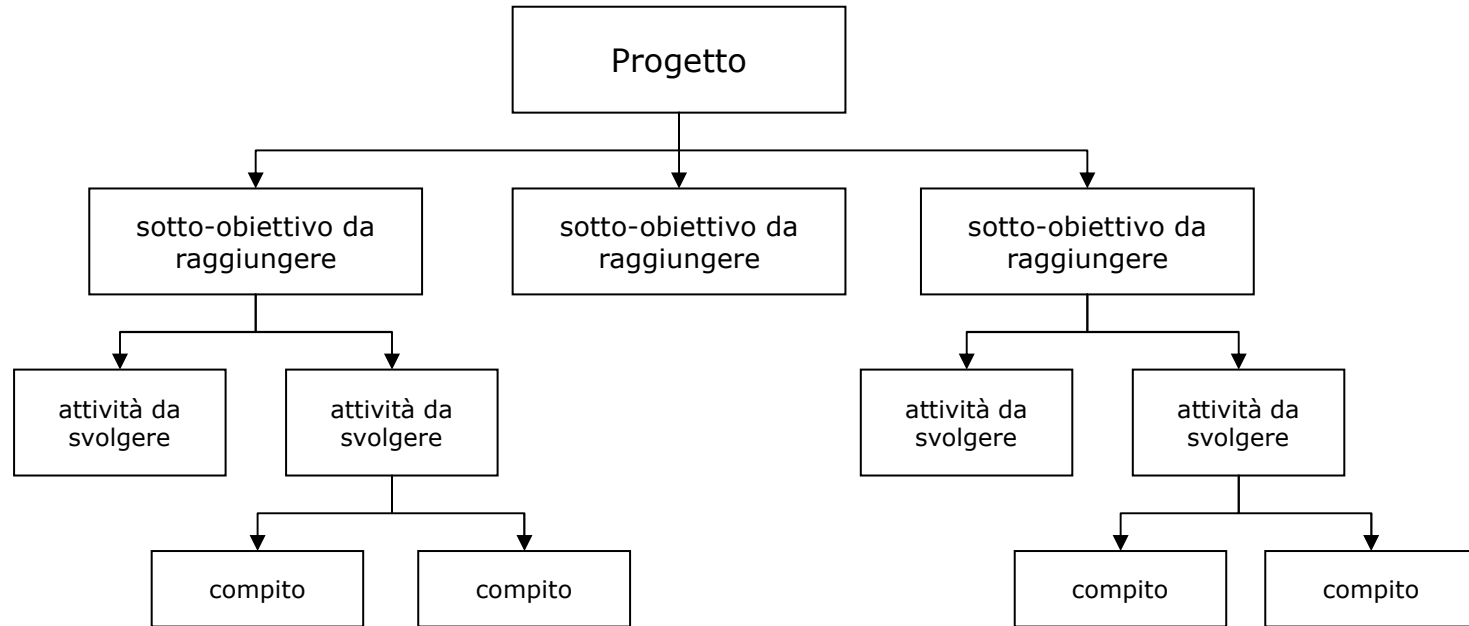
Progetto

sotto-obiettivo da raggiungere

sotto-obiettivo da raggiungere

sotto-obiettivo da raggiungere

attività da svolgere

attività da svolgere

attività da svolgere

attività da svolgere

compito

compito

compito

compito